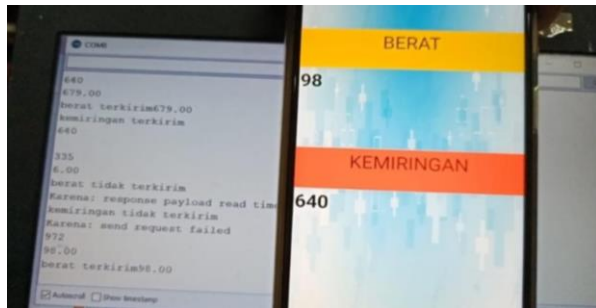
COM8

640
679.00
berat terkirim679.00
kemiringan terkirim
640

335
6.00
berat tidak terkirim
Karena: response payload read time
kemiringan tidak terkirim
Karena: send request failed
972
98.00
berat terkirim98.00

Autoscroll
Show timestamp

BERAT
98
KEMIRINGAN
640